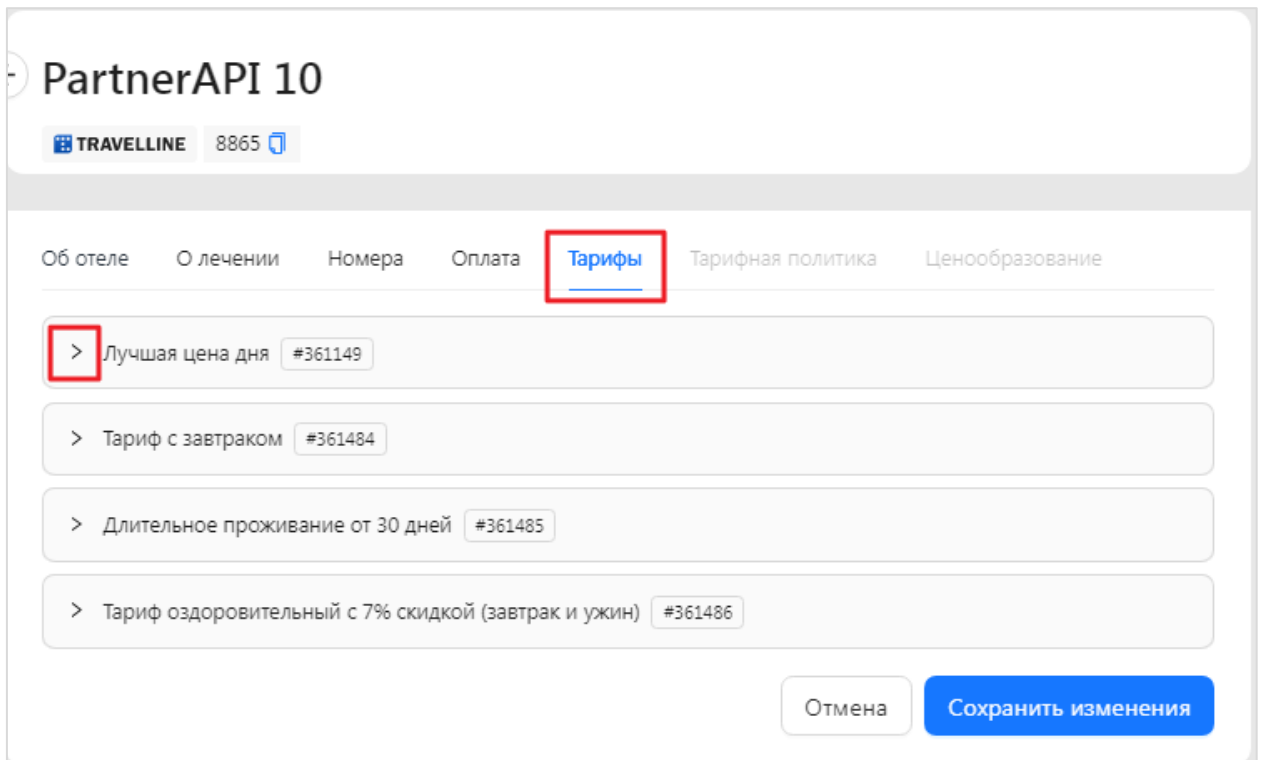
PartnerAPI 10

TRAVELLINE 8865

Об отеле О лечении Номера Оплата Тарифы Тарифная политика Ценообразование

> Лучшая цена дня #361149

> Тариф с завтраком #361484

> Длительное проживание от 30 дней #361485

> Тариф оздоровительный с 7% скидкой (завтрак и ужин) #361486

Отмена Сохранить изменения